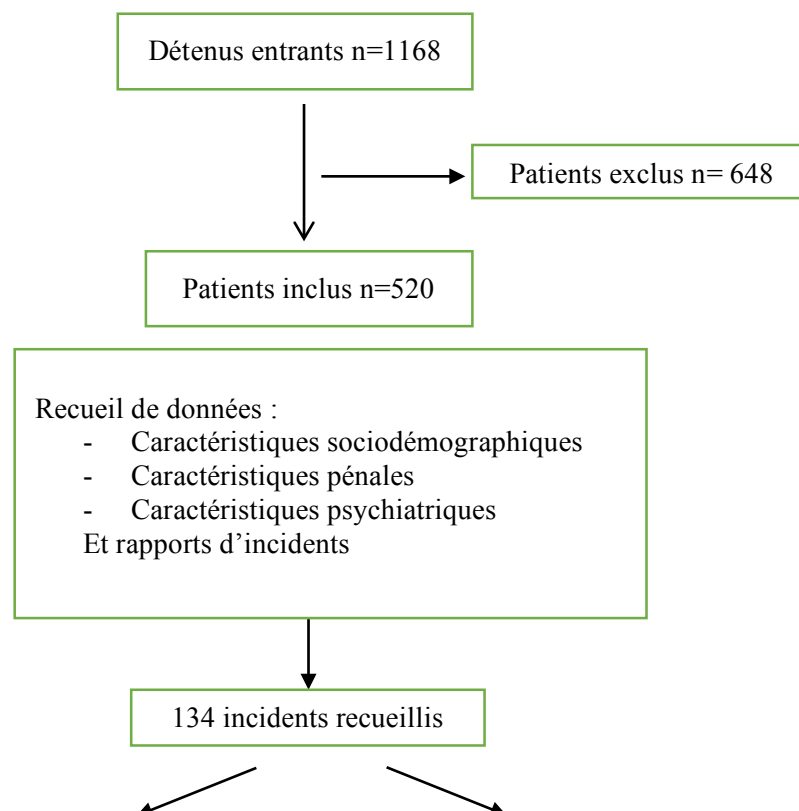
Détenus entrants n=1168

Patients exclus n= 648

Patients inclus n=520

Recueil de données :
- Caractéristiques sociodémographiques
- Caractéristiques pénales
- Caractéristiques psychiatriques
Et rapports d'incidents

134 incidents recueillis